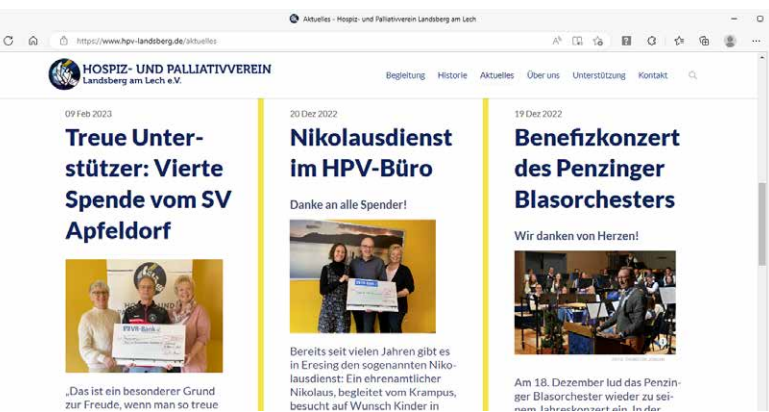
Aktuelles - Hospiz- und Palliativverein Landsberg am Lech

https://www.hpv-landsberg.de/aktuelles

HOSPIZ- UND PALLIATIVVEREIN
Landsberg am Lech e.V.

Begleitung Historie Aktuelles Über uns Unterstützung Kontakt

09 Feb 2023

Treue Unterstützer: Vierte Spende vom SV Apfeldorf

„Das ist ein besonderer Grund zur Freude, wenn man so treue

20 Dez 2022

Nikolausdienst im HPV-Büro

Danke an alle Spender!

Bereits seit vielen Jahren gibt es in Eresing den sogenannten Nikolausdienst: Ein ehrenamtlicher Nikolaus, begleitet vom Krampus, besucht auf Wunsch Kinder in

19 Dez 2022

Benefizkonzert des Penzinger Blasorchesters

Wir danken von Herzen!

Am 18. Dezember lud das Penzinger Blasorchester wieder zu seinem Jahreskonzert ein. In der